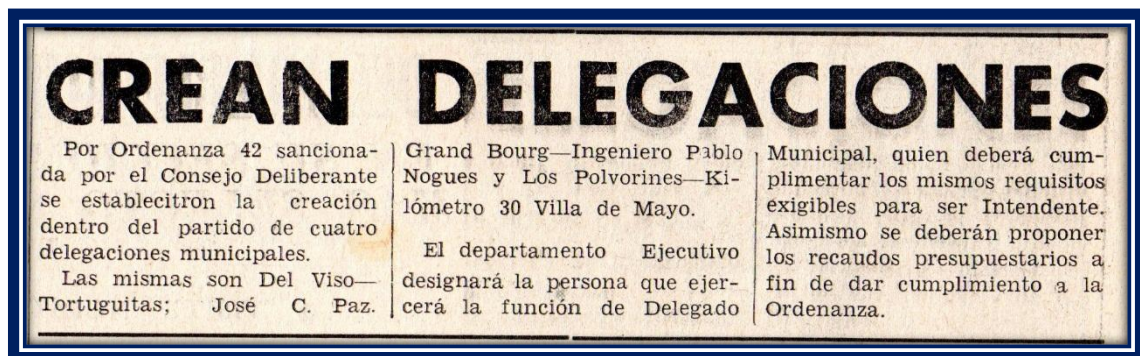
CREAN DELEGACIONES

Por Ordenanza 42 sancionada por el Consejo Deliberante se establecitron la creación dentro del partido de cuatro delegaciones municipales.

Las mismas son Del Viso—Tortuguitas; José C. Paz. Grand Bourg—Ingeniero Pablo Nogues y Los Polvorines—Kilómetro 30 Villa de Mayo.

El departamento Ejecutivo designará la persona que ejercerá la función de Delegado Municipal, quien deberá cumplimentar los mismos requisitos exigibles para ser Intendente. Asimismo se deberán proponer los recaudos presupuestarios a fin de dar cumplimiento a la Ordenanza.